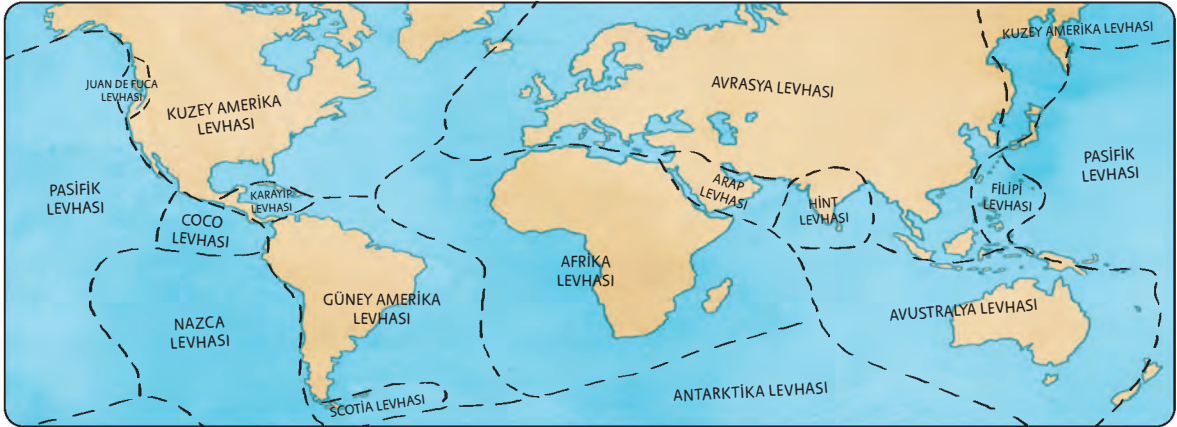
KUZEY AMERİKA LEVHASI

JUAN DE FUCA LEVHASI

KUZEY AMERİKA LEVHASI

AVRASYA LEVHASI

PASİFİK LEVHASI

PASİFİK LEVHASI

KARAYİP LEVHASI

COCO LEVHASI

ARAP LEVHASI

HİNT LEVHASI

FİLİPİ LEVHASI

AFRİKA LEVHASI

GÜNEY AMERİKA LEVHASI

NAZCA LEVHASI

AVUSTRALYA LEVHASI

SCOTİA LEVHASI

ANTARKTİKA LEVHASI